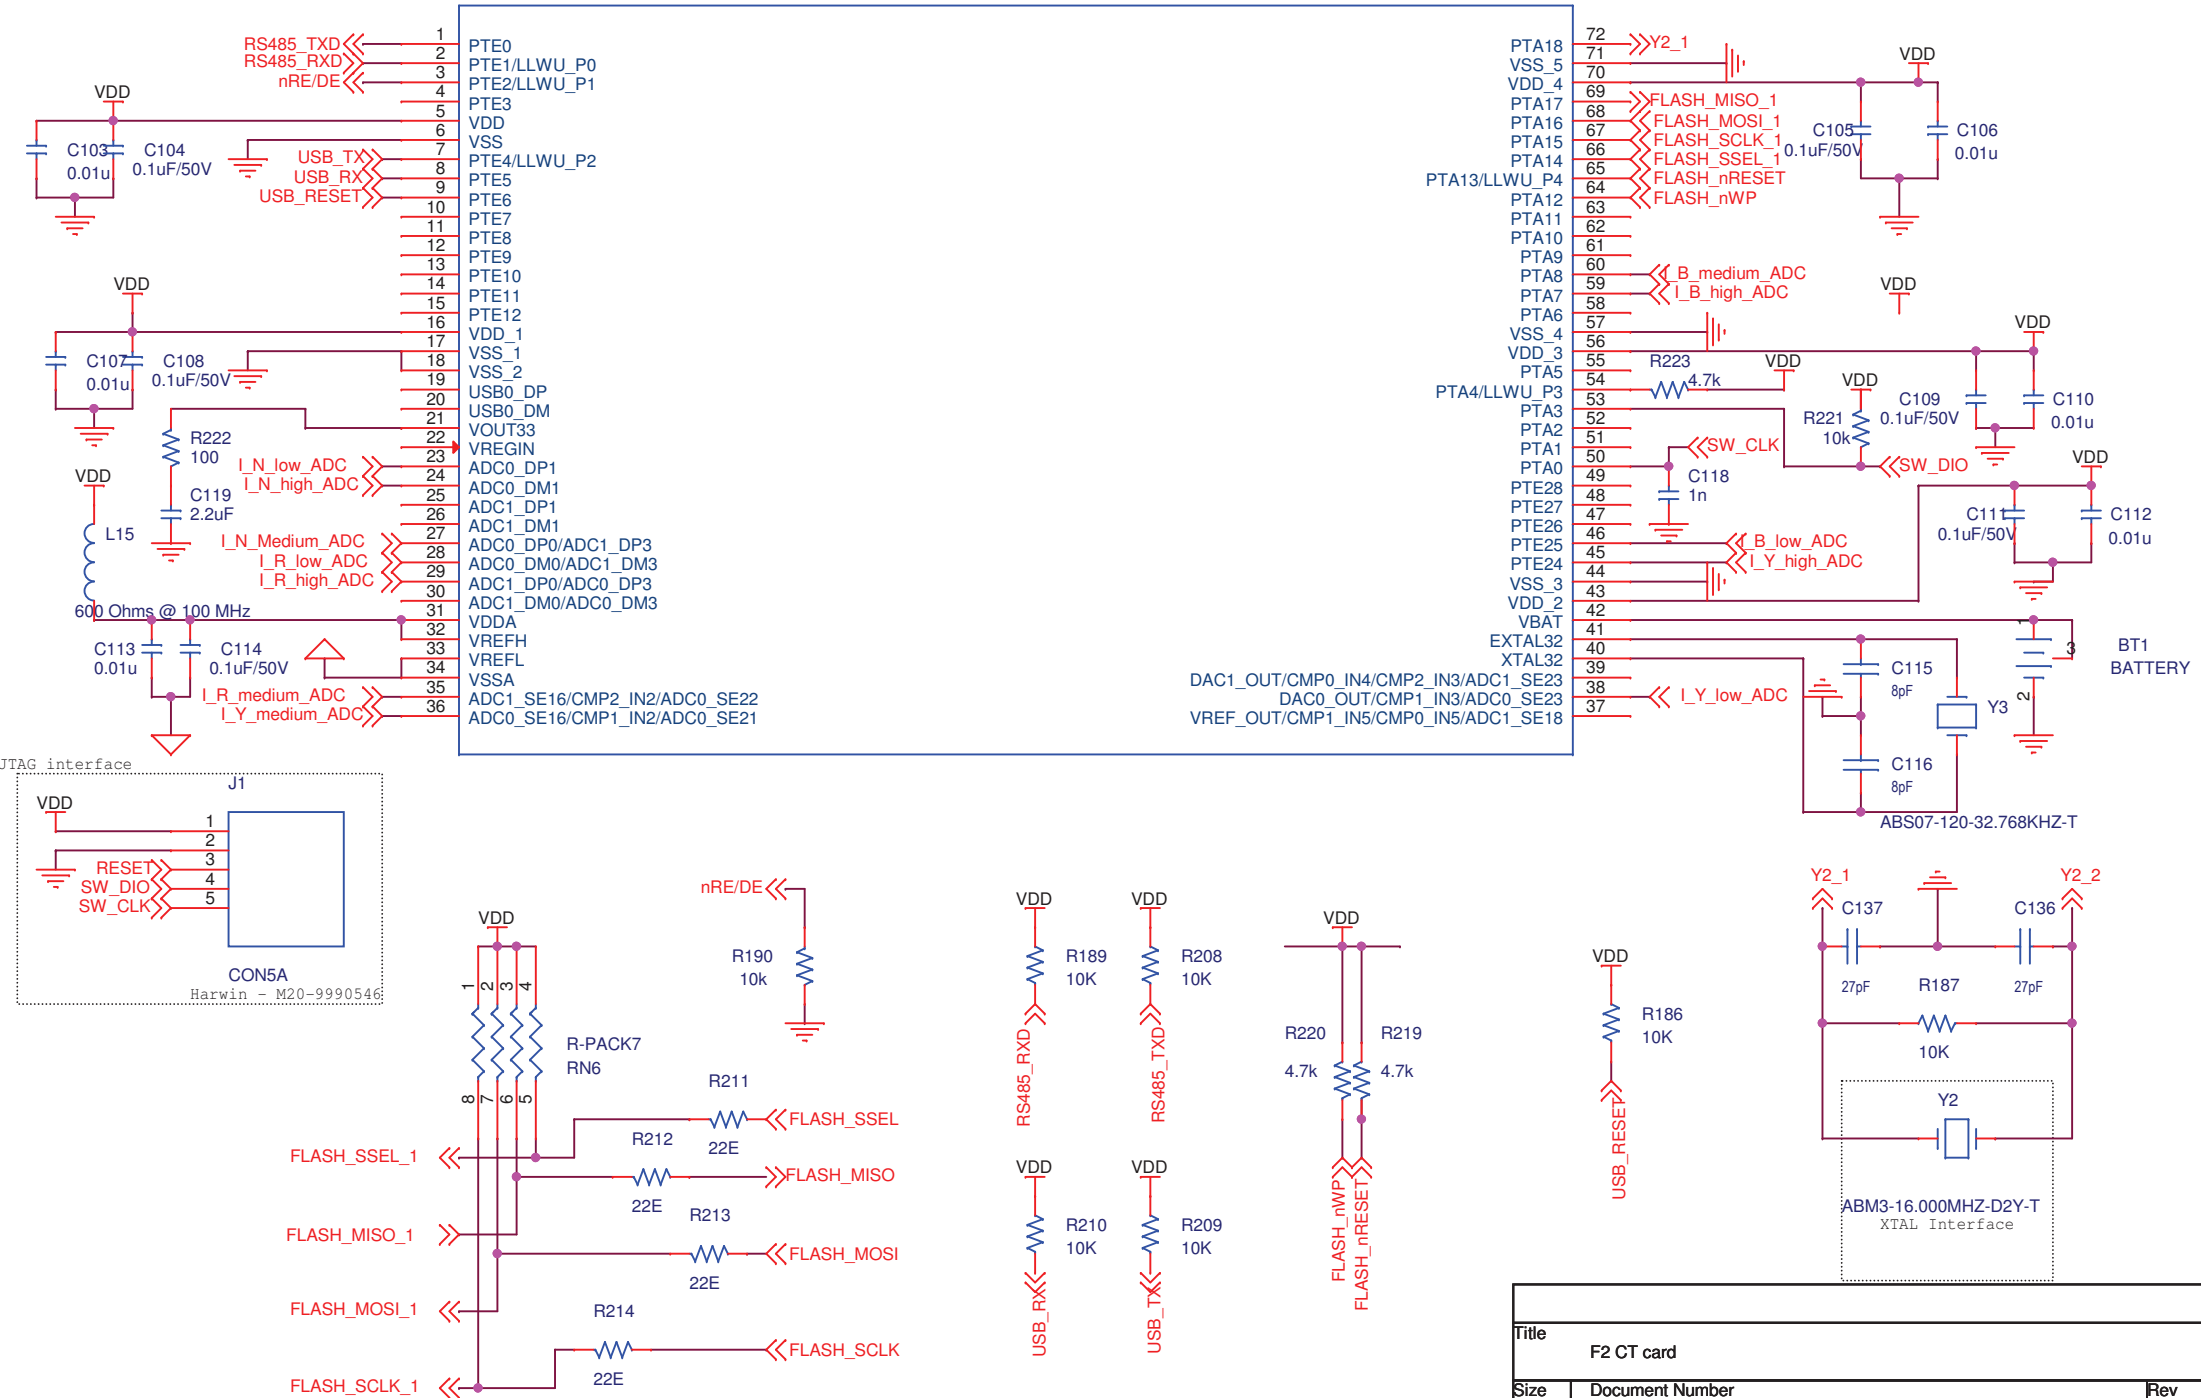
RS485_TXD
RS485_RXD
nRE/DE
VDD
C103 0.01u
C104 0.1uF/50V
USB_TX
USB_RX
USB_RESET
1 PTE0
2 PTE1/LLWU_P0
3 PTE2/LLWU_P1
4 PTE3
5 VDD
6 VSS
7 PTE4/LLWU_P2
8 PTE5
9 PTE6
10 PTE7
11 PTE8
12 PTE9
13 PTE10
14 PTE11
15 PTE12
16 VDD_1
17 VSS_1
18 VSS_2
19 USB0_DP
20 USB0_DM
21 VOUT33
22 VREGIN
23 ADC0_DP1
24 ADC0_DM1
25 ADC1_DP1
26 ADC1_DM1
27 ADC0_DP0/ADC1_DP3
28 ADC0_DM0/ADC1_DM3
29 ADC1_DP0/ADC0_DP3
30 ADC1_DM0/ADC0_DM3
31 VDDA
32 VREFH
33 VREFL
34 VSSA
35 ADC1_SE16/CMP2_IN2/ADC0_SE22
36 ADC0_SE16/CMP1_IN2/ADC0_SE21
VDD
C107 0.01u
C108 0.1uF/50V
R222 100
I_N_low_ADC
I_N_high_ADC
C119 2.2uF
VDD
L15
I_N_Medium_ADC
I_R_low_ADC
I_R_high_ADC
600 Ohms @ 100 MHz
C113 0.01u
C114 0.1uF/50V
I_R_medium_ADC
I_Y_medium_ADC
72 PTA18
71 VSS_5
70 VDD_4
69 PTA17
68 PTA16
67 PTA15
66 PTA14
65 PTA13/LLWU_P4
64 PTA12
63 PTA11
62 PTA10
61 PTA9
60 PTA8
59 PTA7
58 PTA6
57 VSS_4
56 VDD_3
55 PTA5
54 PTA4/LLWU_P3
53 PTA3
52 PTA2
51 PTA1
50 PTA0
49 PTE28
48 PTE27
47 PTE26
46 PTE25
45 PTE24
44 VSS_3
43 VDD_2
42 VBAT
41 EXTAL32
40 XTAL32
39 DAC1_OUT/CMP0_IN4/CMP2_IN3/ADC1_SE23
38 DAC0_OUT/CMP1_IN3/ADC0_SE23
37 VREF_OUT/CMP1_IN5/CMP0_IN5/ADC1_SE18
Y2_1
VDD
FLASH_MISO_1
FLASH_MOSI_1
FLASH_SCLK_1
FLASH_SSEL_1
FLASH_nRESET
FLASH_nWP
C105 0.1uF/50V
C106 0.01u
B_medium_ADC
I_B_high_ADC
VDD
VDD
R223 4.7k
VDD
VDD
R221 10k
C109 0.1uF/50V
C110 0.01u
SW_CLK
SW_DIO
C118 1n
VDD
B_low_ADC
I_Y_high_ADC
C111 0.1uF/50V
C112 0.01u
1 3 2
BT1 BATTERY
C115 8pF
Y3
I_Y_low_ADC
C116 8pF
ABS07-120-32.768KHZ-T
JTAG interface
J1
VDD
1 2 3
RESET 4
SW_DIO 5
SW_CLK
CON5A
Harwin - M20-9990546
VDD
1 2 3 4
R-PACK7
RN6
8 7 6 5
nRE/DE
R190 10k
R211
FLASH_SSEL
R212 22E
FLASH_SSEL_1
FLASH_MISO
22E
R213
FLASH_MISO_1
FLASH_MOSI
22E
FLASH_MOSI_1
R214
FLASH_SCLK
22E
FLASH_SCLK_1
VDD
R189 10K
RS485_RXD
VDD
R208 10K
RS485_TXD
VDD
R210 10K
USB_RX
VDD
R209 10K
USB_TX
VDD
R220 4.7k
R219 4.7k
FLASH_nWP
FLASH_nRESET
VDD
R186 10K
USB_RESET
Y2_1
C137 27pF
R187
C136 27pF
Y2_2
10K
Y2
ABM3-16.000MHZ-D2Y-T
XTAL Interface
Title
F2 CT card
Size
Document Number
Rev